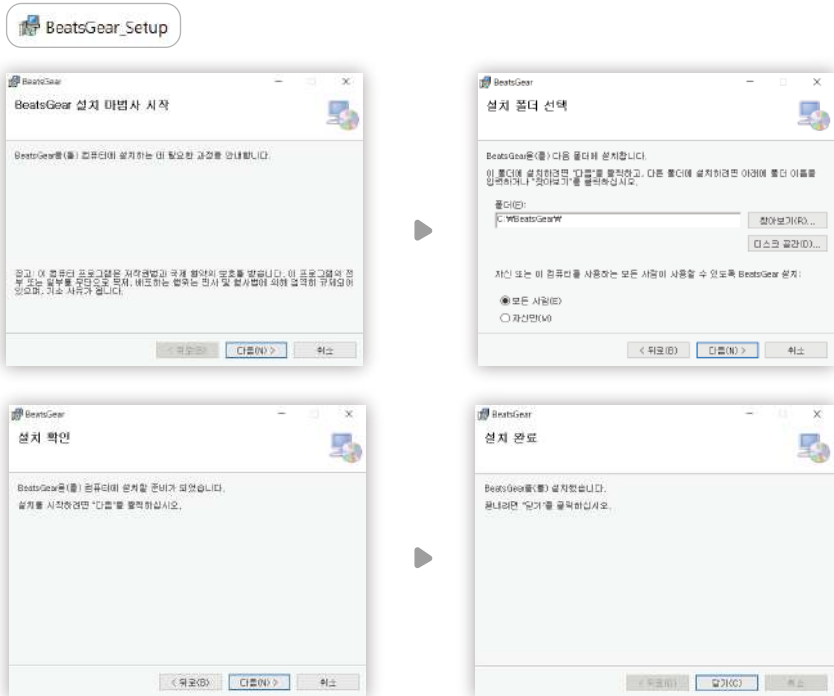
BeatsGear_Setup

BeatsGear

BeatsGear 설치 마법사 시작

BeatsGear을(를) 컴퓨터에 설치하는 데 필요한 과정을 안내합니다.

경고: 이 컴퓨터 프로그램은 저작권법과 국제 협약의 보호를 받습니다. 이 프로그램의 전부 또는 일부를 무단으로 복제, 배포하는 행위는 민사 및 형사법에 의해 엄격히 규제되어 있으며, 기소 사유가 됩니다.

< 뒤로(B)　다음(N) >　취소

BeatsGear

설치 폴더 선택

BeatsGear을(를) 다음 폴더에 설치합니다.

이 폴더에 설치하려면 "다음"을 클릭하고, 다른 폴더에 설치하려면 아래에 폴더 이름을 입력하거나 "찾아보기"를 클릭하십시오.

폴더(E):
C:\BeatsGear\

찾아보기(R)...
디스크 공간(D)...

자신 또는 이 컴퓨터를 사용하는 모든 사람이 사용할 수 있도록 BeatsGear 설치:

모든 사용자(E)
자신만(M)

< 뒤로(B)　다음(N) >　취소

BeatsGear

설치 확인

BeatsGear을(를) 컴퓨터에 설치할 준비가 되었습니다.

설치를 시작하려면 "다음"을 클릭하십시오.

< 뒤로(B)　다음(N) >　취소

BeatsGear

설치 완료

BeatsGear을(를) 설치했습니다.

끝내려면 "닫기"를 클릭하십시오.

< 뒤로(B)　닫기(C)　취소